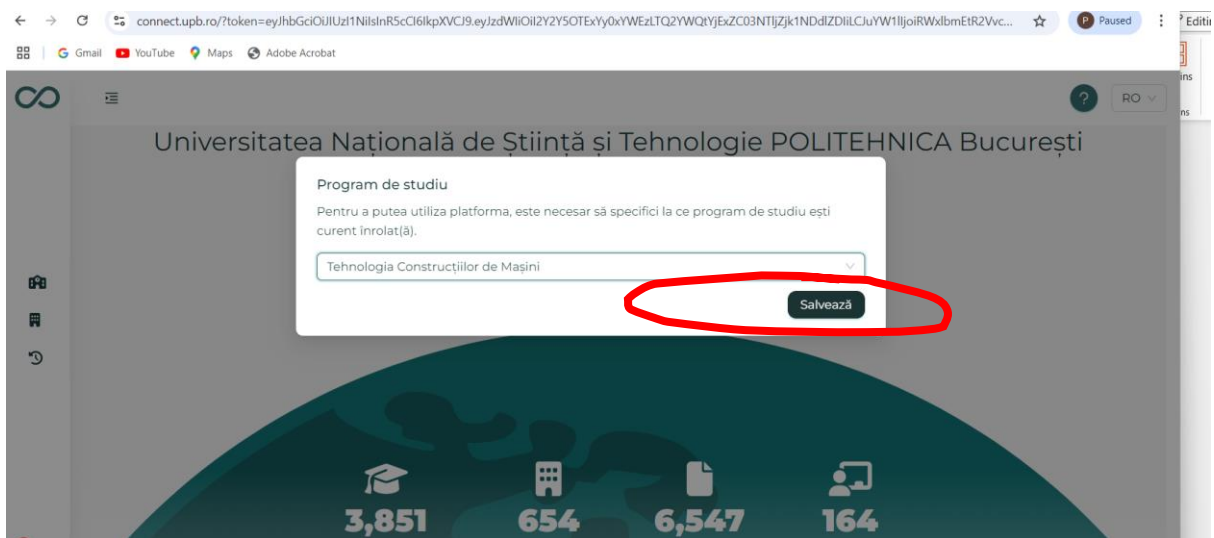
connect.upb.ro/?token=eyJhbGciOiJIUzI1NiIsInR5cCI6IkpXVCJ9.eyJzdWIiOiI2Y2Y5OTExYy0xYWEzLTQ2YWQtYjExZC03NTljZjk1NDdlZDliLCJuYW1lIjoiRWxlbmEtR2Vvc...

Paused

Editi

Gmail YouTube Maps Adobe Acrobat

RO

Universitatea Națională de Știință și Tehnologie POLITEHNICA București

Program de studiu

Pentru a putea utiliza platforma, este necesar să specifici la ce program de studiu ești curent înrolat(ă).

Tehnologia Construcțiilor de Mașini

Salvează

3,851 654 6,547 164